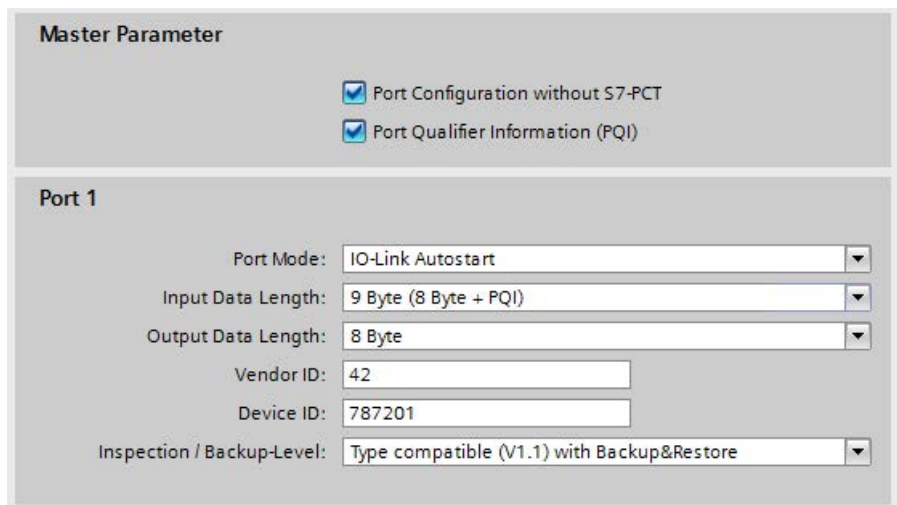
Master Parameter

Port Configuration without S7-PCT

Port Qualifier Information (PQI)

Port 1

Port Mode: IO-Link Autostart

Input Data Length: 9 Byte (8 Byte + PQI)

Output Data Length: 8 Byte

Vendor ID: 42

Device ID: 787201

Inspection / Backup-Level: Type compatible (V1.1) with Backup&Restore